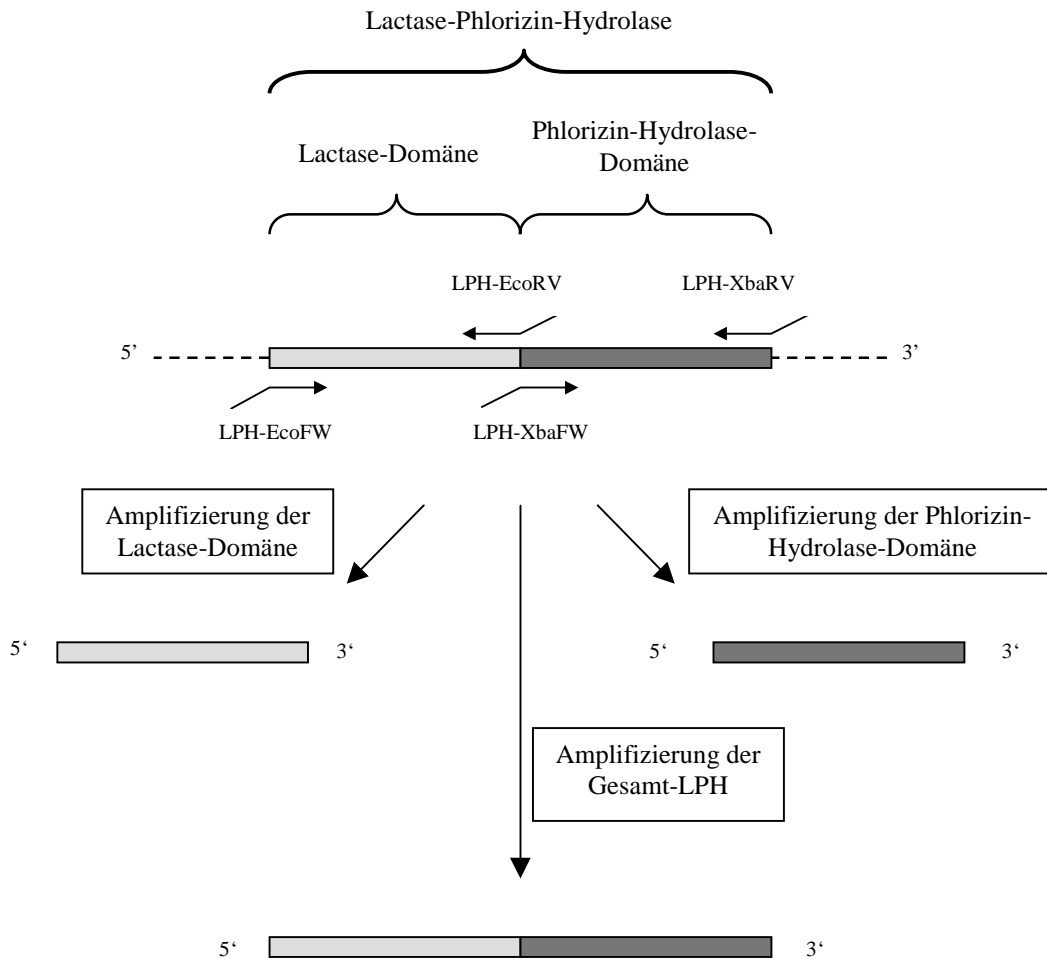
Lactase-Phlorizin-Hydrolase

Lactase-Domäne

Phlorizin-Hydrolase-Domäne

LPH-EcoRV

LPH-XbaRV

5’

3’

LPH-EcoFW

LPH-XbaFW

Amplifizierung der Lactase-Domäne

Amplifizierung der Phlorizin-Hydrolase-Domäne

5‘

3‘

5‘

3‘

Amplifizierung der Gesamt-LPH

5‘

3‘